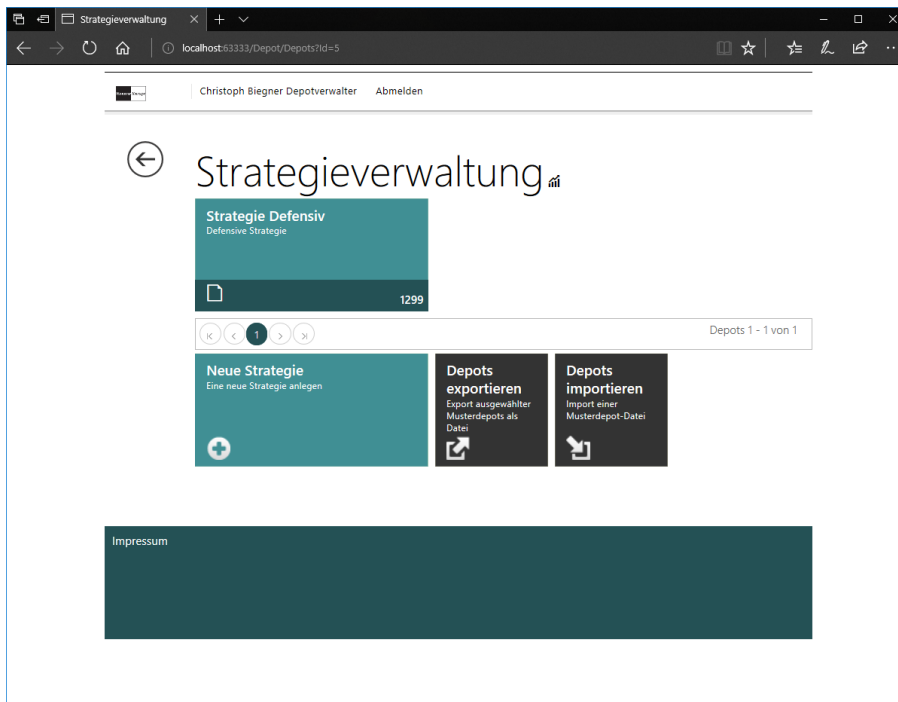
Strategieverwaltung

localhost:63333/Depot/Depots?Id=5

Christoph Biegner Depotverwalter Abmelden

Strategieverwaltung

Strategie Defensiv
Defensive Strategie

1299

1

Depots 1 - 1 von 1

Neue Strategie
Eine neue Strategie anlegen

Depots exportieren
Export ausgewählter Musterdepots als Datei

Depots importieren
Import einer Musterdepot-Datei

Impressum